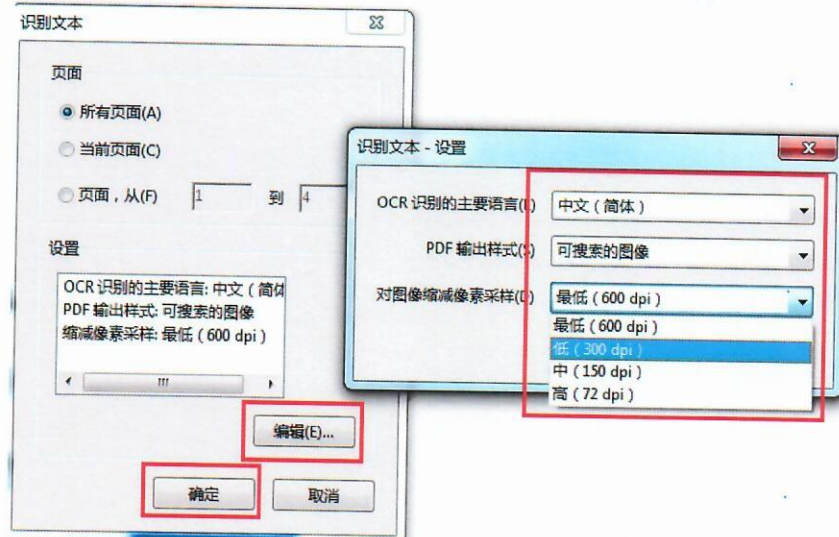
识别文本

页面

所有页面(A)

当前页面(C)

页面，从(F) 1 到 4

设置

OCR 识别的主要语言: 中文（简体
PDF 输出样式: 可搜索的图像
缩减像素采样: 最低（600 dpi）

编辑(E)...

确定 取消

识别文本 - 设置

OCR 识别的主要语言(L) 中文（简体）

PDF 输出样式(S) 可搜索的图像

对图像缩减像素采样(D) 最低（600 dpi）

最低（600 dpi）
低（300 dpi）
中（150 dpi）
高（72 dpi）